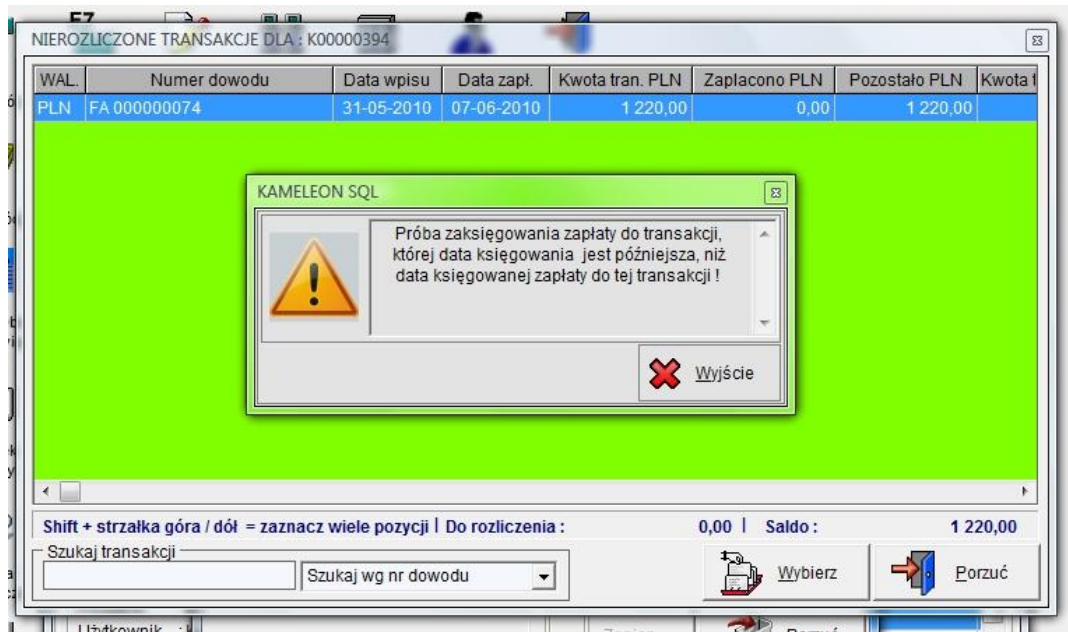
NIEROZLICZONE TRANSAKCJE DLA : K00000394

| WAL. | Numer dowodu | Data wpisu | Data zapł. | Kwota tran. PLN | Zapłacono PLN | Pozostało PLN | Kwota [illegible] |
|---|---|---|---|---|---|---|---|
| PLN | FA 000000074 | 31-05-2010 | 07-06-2010 | 1 220,00 | 0,00 | 1 220,00 | |

KAMELEON SQL

Próba zaksięgowania zapłaty do transakcji, której data księgowania jest późniejsza, niż data księgowanej zapłaty do tej transakcji !

Wyjście

Shift + strzałka góra / dół = zaznacz wiele pozycji | Do rozliczenia : 0,00 | Saldo : 1 220,00

Szukaj transakcji

Szukaj wg nr dowodu

Wybierz

Porzuć

Użytkownik